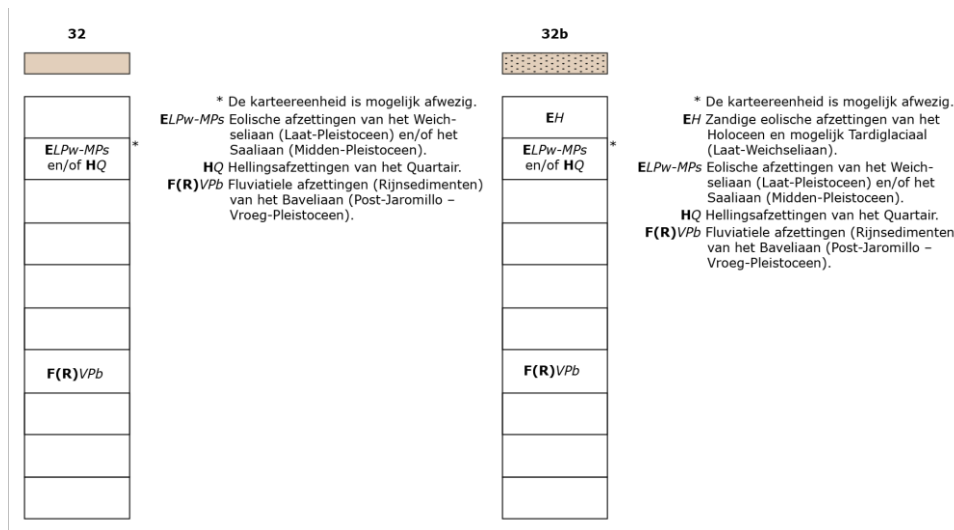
32

ELPw-MPs en/of HQ *

F(R)VPb

* De karteereenheid is mogelijk afwezig.
ELPw-MPs Eolische afzettingen van het Weichseliaan (Laat-Pleistoceen) en/of het Saaliaan (Midden-Pleistoceen).
HQ Hellingsafzettingen van het Quartair.
F(R)VPb Fluviatiele afzettingen (Rijnsedimenten) van het Baveliaan (Post-Jaromillo – Vroeg-Pleistoceen).

32b

EH

ELPw-MPs en/of HQ *

F(R)VPb

* De karteereenheid is mogelijk afwezig.
EH Zandige eolische afzettingen van het Holoceen en mogelijk Tardiglaciaal (Laat-Weichseliaan).
ELPw-MPs Eolische afzettingen van het Weichseliaan (Laat-Pleistoceen) en/of het Saaliaan (Midden-Pleistoceen).
HQ Hellingsafzettingen van het Quartair.
F(R)VPb Fluviatiele afzettingen (Rijnsedimenten) van het Baveliaan (Post-Jaromillo – Vroeg-Pleistoceen).